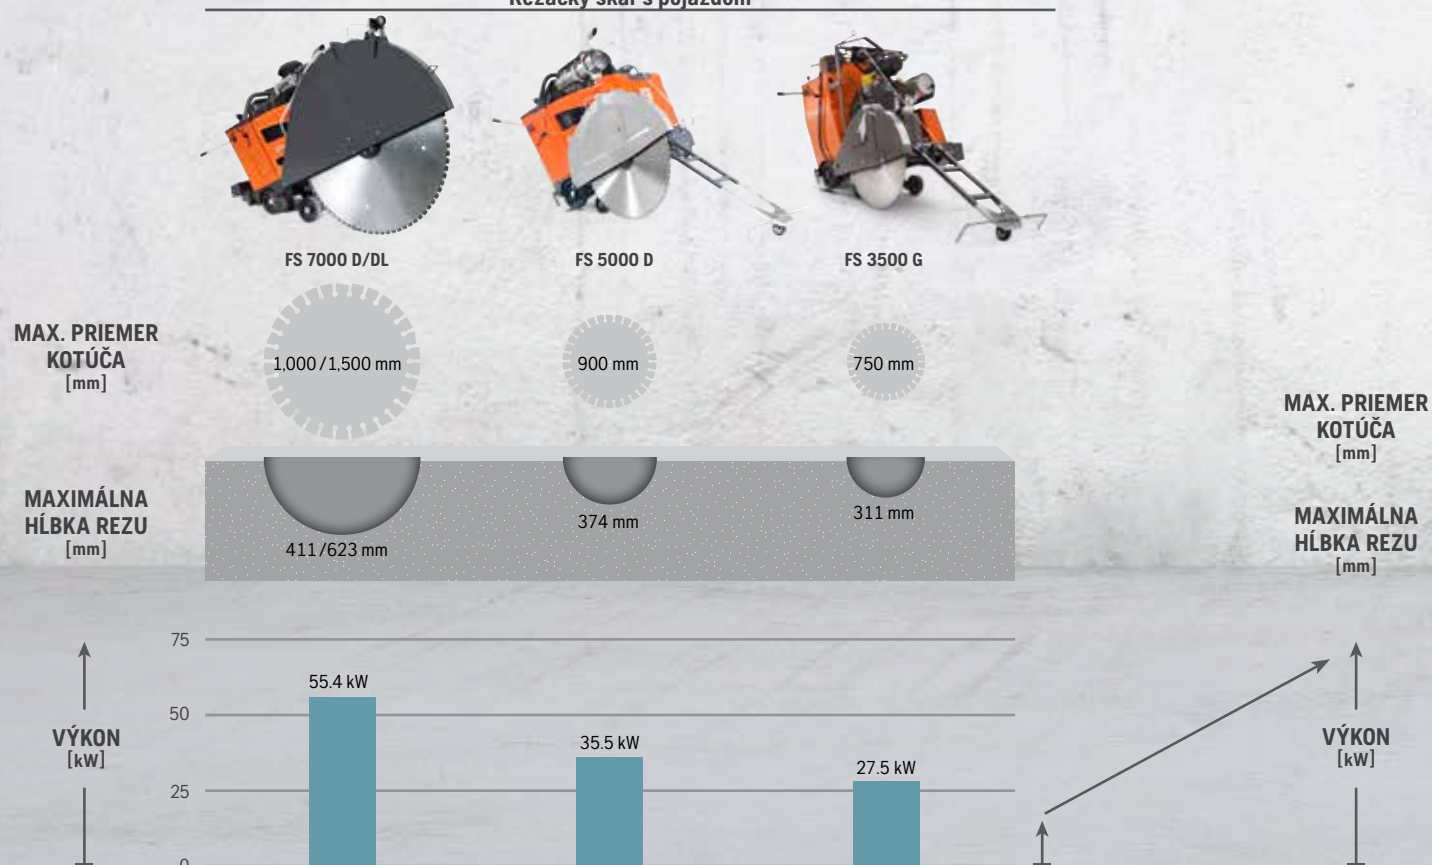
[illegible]

FS 7000 D/DL

FS 5000 D

FS 3500 G

MAX. PRIEMER KOTÚČA [mm]

1,000 / 1,500 mm

900 mm

750 mm

MAXIMÁLNA HĹBKA REZU [mm]

411 / 623 mm

374 mm

311 mm

MAX. PRIEMER KOTÚČA [mm]

MAXIMÁLNA HĹBKA REZU [mm]

75

50

25

0

VÝKON [kW]

55.4 kW

35.5 kW

27.5 kW

VÝKON [kW]